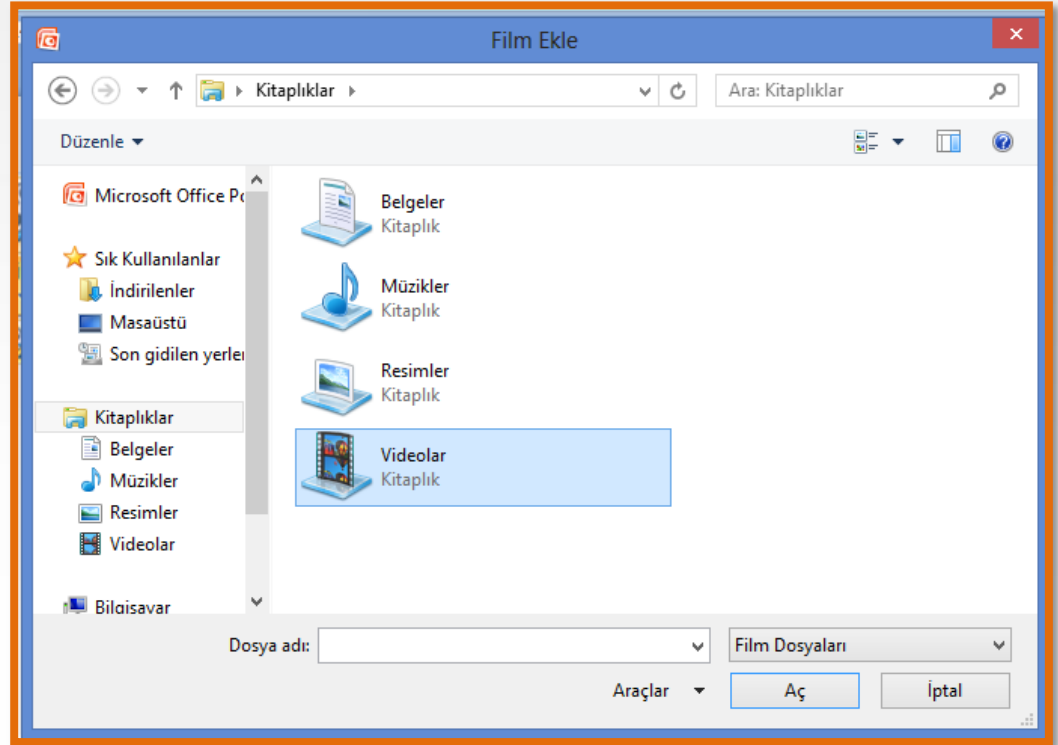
Film Ekle

Kitaplıklar

Ara: Kitaplıklar

Düzenle

Microsoft Office Po

Sık Kullanılanlar
İndirilenler
Masaüstü
Son gidilen yerler

Kitaplıklar
Belgeler
Müzikler
Resimler
Videolar

Bilgisayar

Belgeler
Kitaplık

Müzikler
Kitaplık

Resimler
Kitaplık

Videolar
Kitaplık

Dosya adı:

Film Dosyaları

Araçlar

Aç

İptal